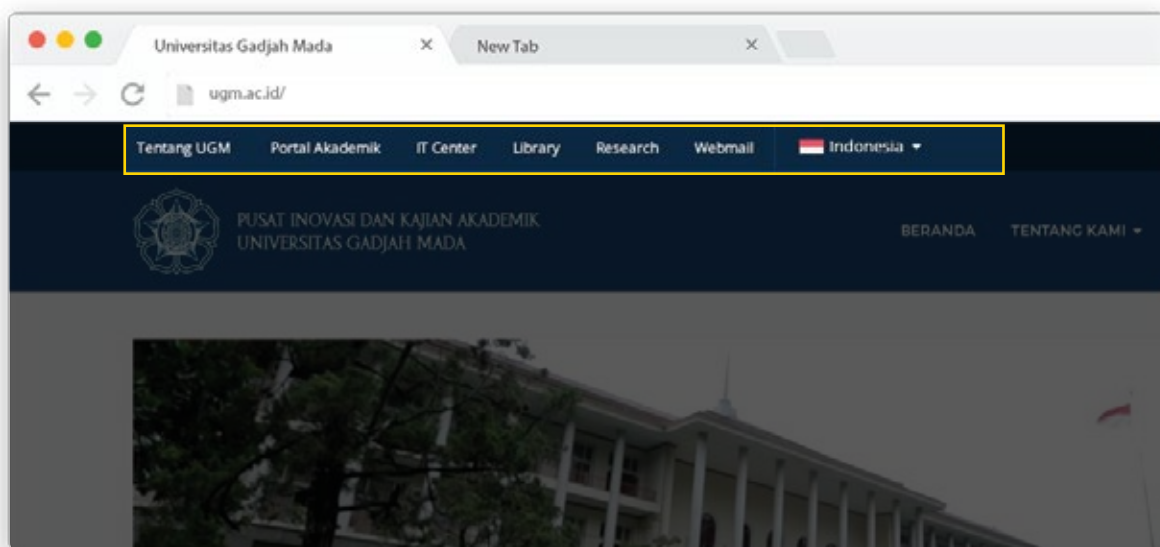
Universitas Gadjah Mada ×
New Tab ×

ugm.ac.id/

Tentang UGM Portal Akademik IT Center Library Research Webmail Indonesia

PUSAT INOVASI DAN KAJIAN AKADEMIK
UNIVERSITAS GADJAH MADA

BERANDA TENTANG KAMI